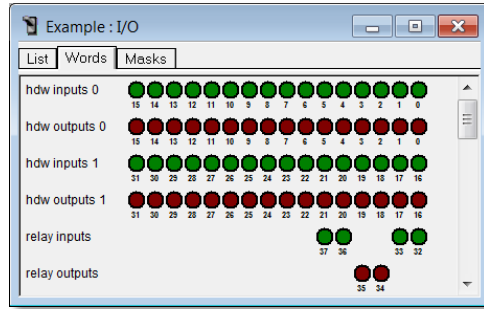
Example : I/O

List | Words | Masks

hdw inputs 0
15 14 13 12 11 10 9 8 7 6 5 4 3 2 1 0

hdw outputs 0
15 14 13 12 11 10 9 8 7 6 5 4 3 2 1 0

hdw inputs 1
31 30 29 28 27 26 25 24 23 22 21 20 19 18 17 16

hdw outputs 1
31 30 29 28 27 26 25 24 23 22 21 20 19 18 17 16

relay inputs
37 36 33 32

relay outputs
35 34